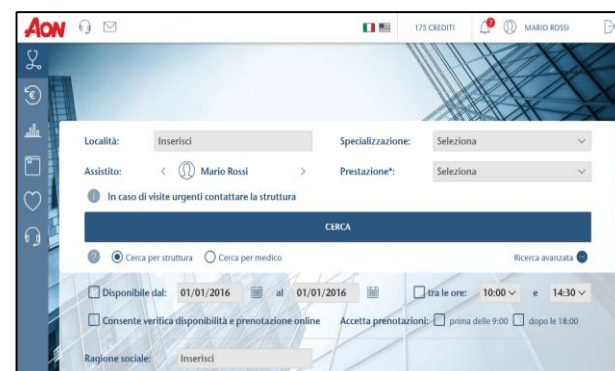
AON

175 CREDITI

MARIO ROSSI

Località: Inserisci

Specializzazione: Seleziona

Assistito: < Mario Rossi >

Prestazione*: Seleziona

In caso di visite urgenti contattare la struttura

CERCA

Cerca per struttura Cerca per medico

Ricerca avanzata

Disponibile dal: 01/01/2016 al 01/01/2016

tra le ore: 10:00 e 14:30

Consente verifica disponibilità e prenotazione online

Accetta prenotazioni: prima delle 9:00 dopo le 18:00

Ragione sociale: Inserisci